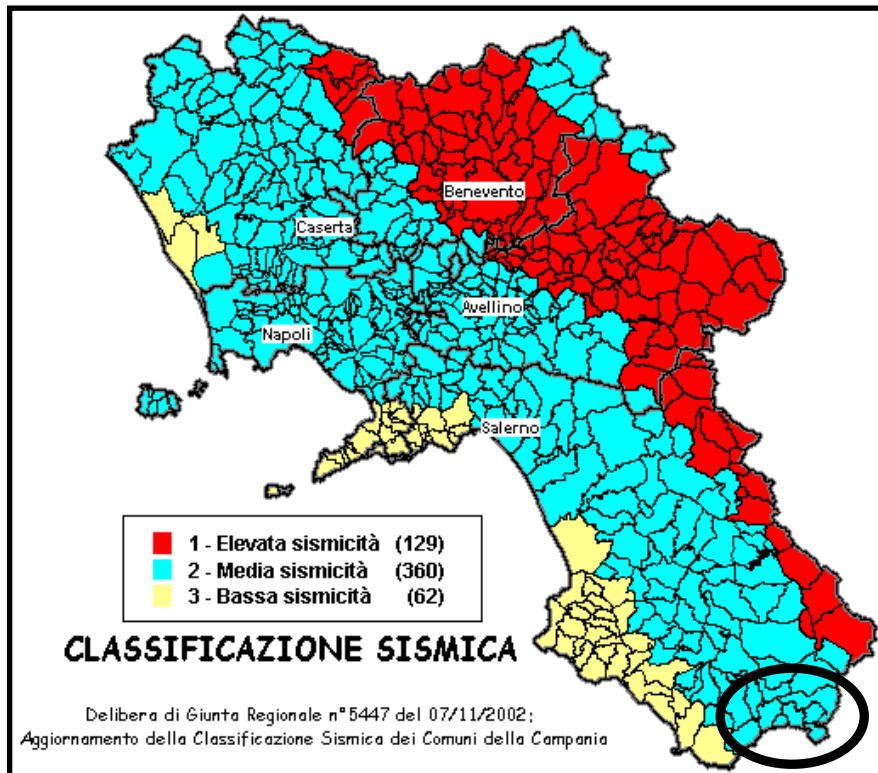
Benevento

Caserta

Avellino

Napoli

Salerno

1 - Elevata sismicità (129)
2 - Media sismicità (360)
3 - Bassa sismicità (62)

CLASSIFICAZIONE SISMICA

Delibera di Giunta Regionale n°5447 del 07/11/2002:
Aggiornamento della Classificazione Sismica dei Comuni della Campania